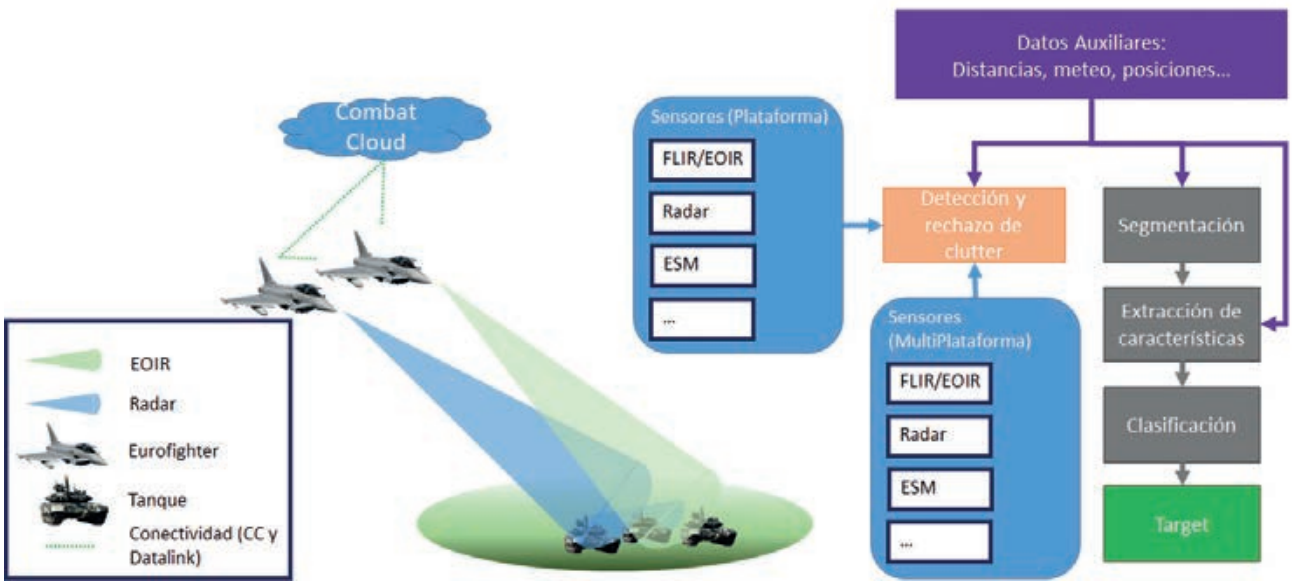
Combat Cloud

EOIR
Radar
Eurofighter
Tanque
Conectividad (CC y Datalink)

Sensores (Plataforma)
FLIR/EOIR
Radar
ESM
...

Datos Auxiliares:
Distancias, meteo, posiciones...

Detección y rechazo de clutter

Sensores (MultiPlataforma)
FLIR/EOIR
Radar
ESM
...

Segmentación
Extracción de características
Clasificación
Target